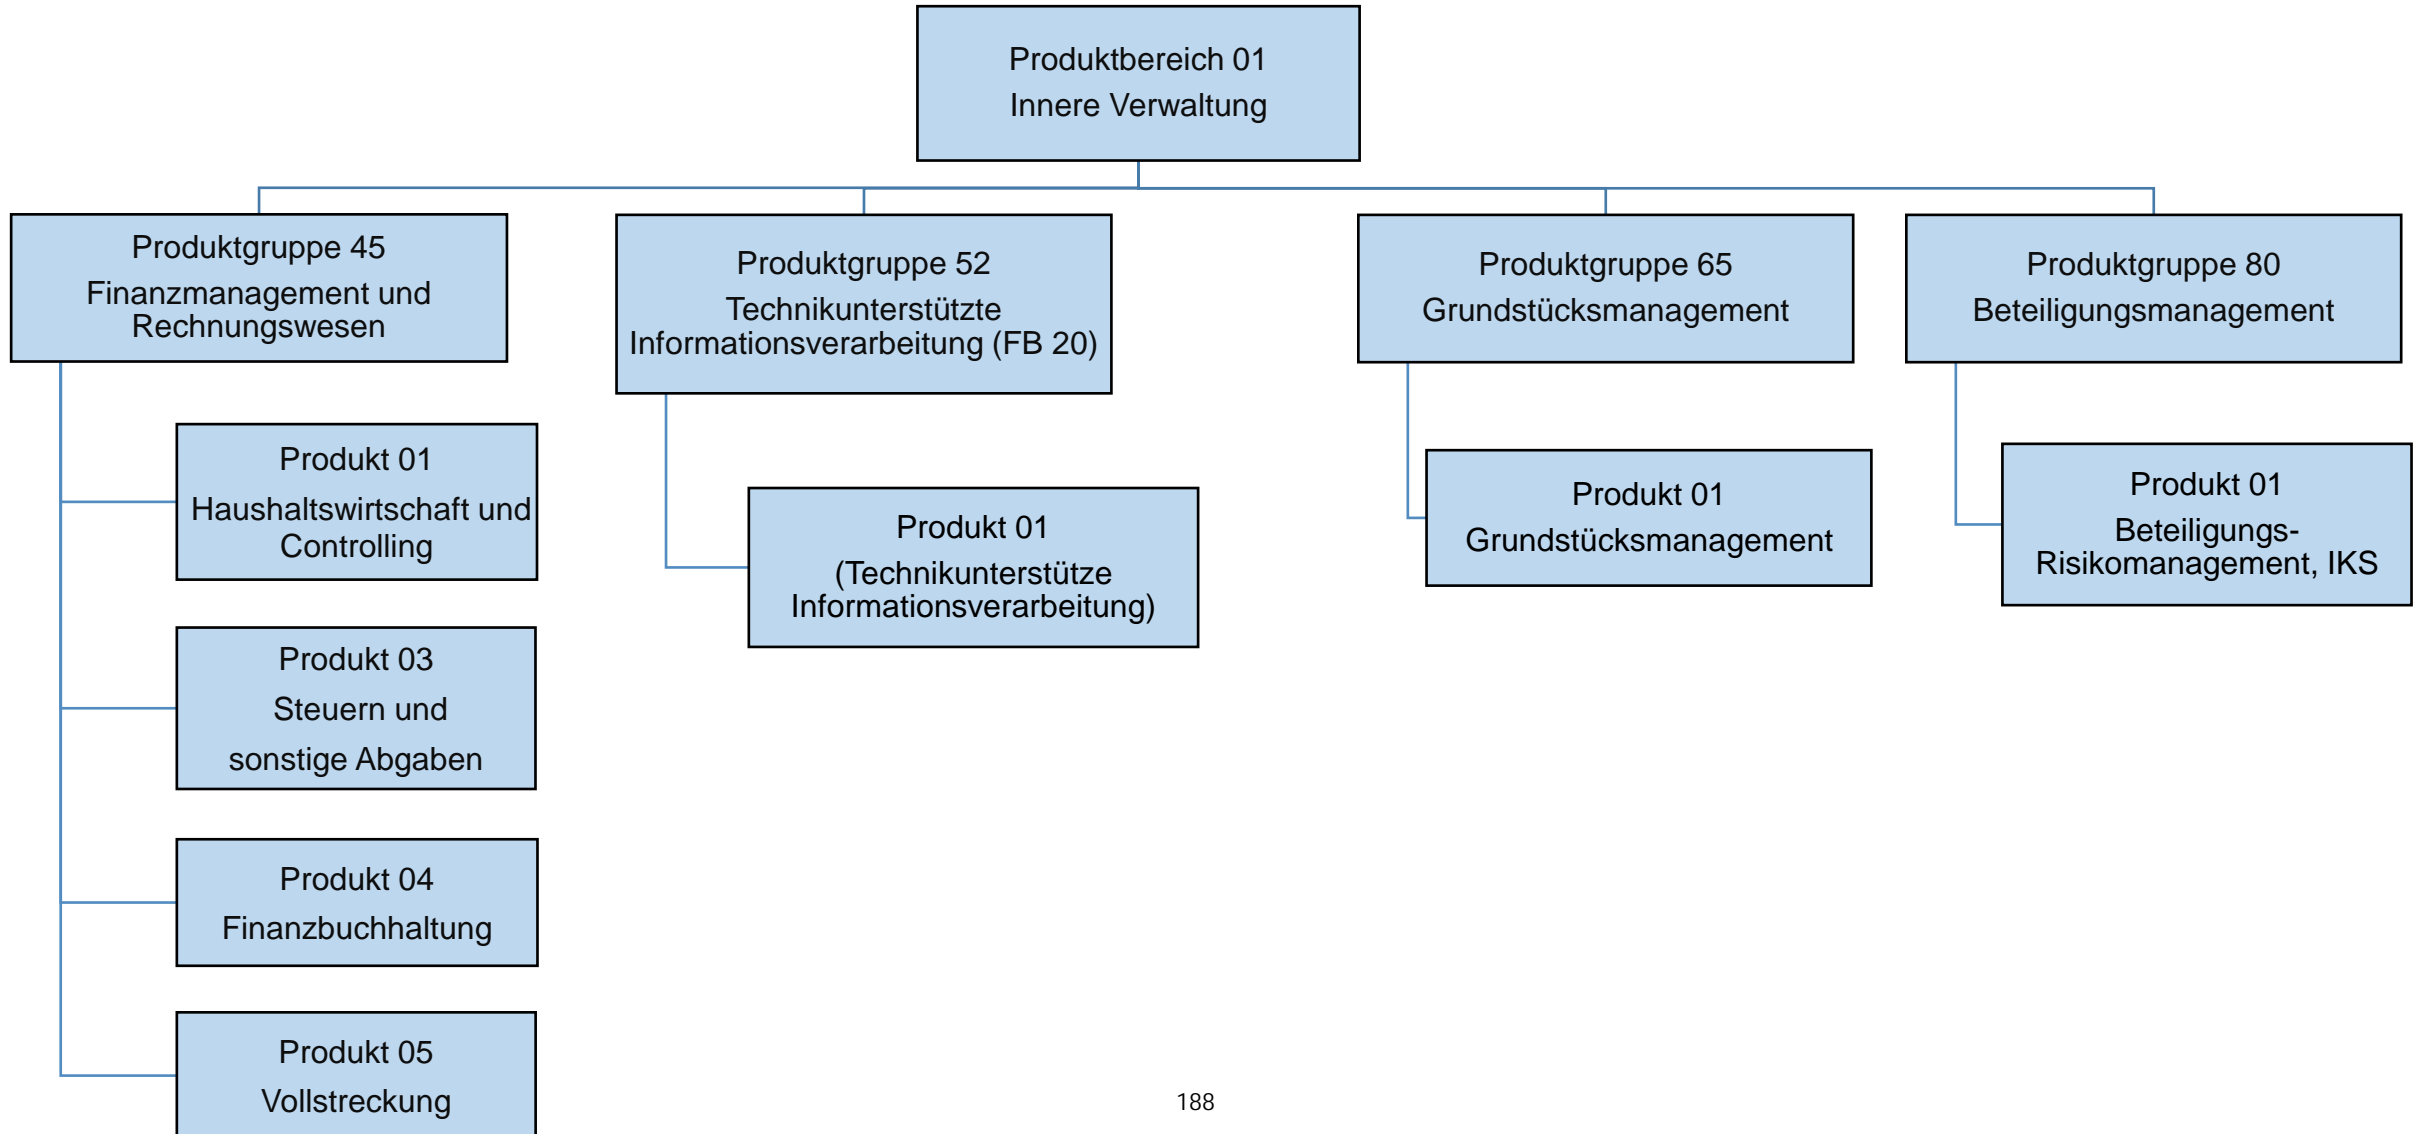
Produktbereich 01
Innere Verwaltung

Produktgruppe 45
Finanzmanagement und Rechnungswesen

Produkt 01
Haushaltswirtschaft und Controlling

Produkt 03
Steuern und sonstige Abgaben

Produkt 04
Finanzbuchhaltung

Produkt 05
Vollstreckung

Produktgruppe 52
Technikunterstützte Informationsverarbeitung (FB 20)

Produkt 01
(Technikunterstütze Informationsverarbeitung)

Produktgruppe 65
Grundstücksmanagement

Produkt 01
Grundstücksmanagement

Produktgruppe 80
Beteiligungsmanagement

Produkt 01
Beteiligungs-Risikomanagement, IKS

188